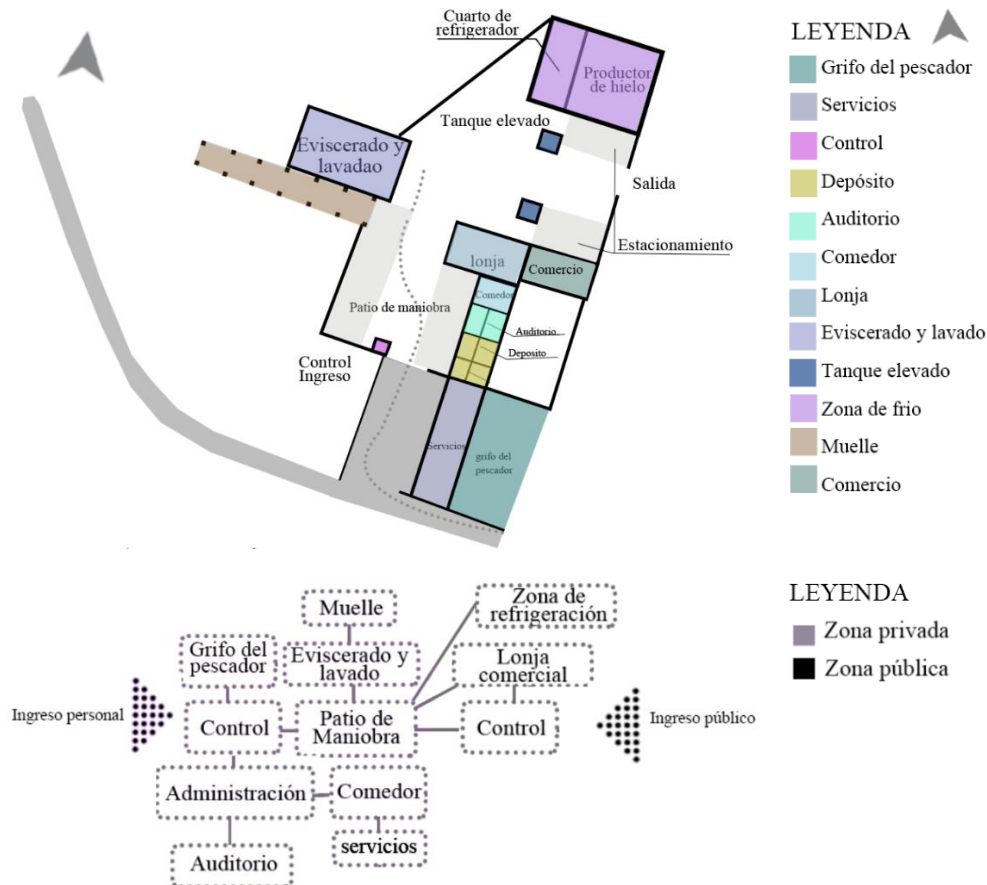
Cuarto de refrigerador

Productor de hielo

Tanque elevado

Eviscerado y lavadao

Salida

lonja

Comercio

Estacionamiento

Comedor

Patio de maniobra

Auditorio

Deposito

Control Ingreso

Servicios

grifo del pescador

LEYENDA

Grifo del pescador
Servicios
Control
Depósito
Auditorio
Comedor
Lonja
Eviscerado y lavado
Tanque elevado
Zona de frio
Muelle
Comercio

Muelle

Zona de refrigeración

Grifo del pescador

Eviscerado y lavado

Lonja comercial

Ingreso personal

Control

Patio de Maniobra

Control

Ingreso público

Administración

Comedor

servicios

Auditorio

LEYENDA

Zona privada
Zona pública